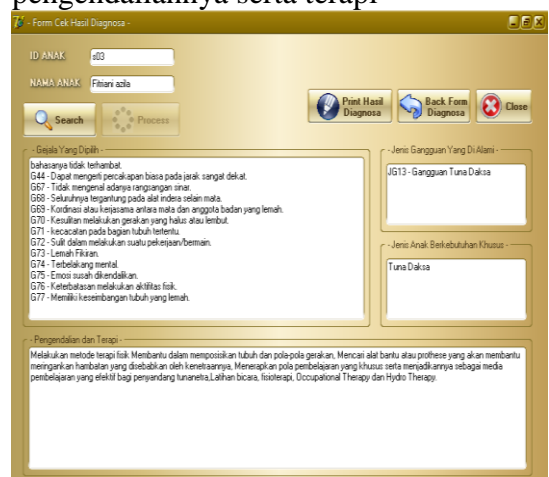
pengendaliannya serta terapi

- Form Cek Hasil Diagnosa -

ID ANAK s03

NAMA ANAK Fitriani azila

Search

Process

Print Hasil Diagnosa

Back Form Diagnosa

Close

- Gejala Yang Dipilih -

bahasanya tidak terhambat.
G44 - Dapat mengerti percakapan biasa pada jarak sangat dekat.
G67 - Tidak mengenal adanya rangsangan sinar.
G68 - Seluruhnya tergantung pada alat indera selain mata.
G69 - Kordinasi atau kerjasama antara mata dan anggota badan yang lemah.
G70 - Kesulitan melakukan gerakan yang halus atau lembut.
G71 - kecacatan pada bagian tubuh tertentu.
G72 - Sulit dalam melakukan suatu pekerjaan/bermain.
G73 - Lemah Fikiran.
G74 - Terbelakang mental.
G75 - Emosi susah dikendalikan.
G76 - Keterbatasan melakukan aktifitas fisik.
G77 - Memiliki keseimbangan tubuh yang lemah.

- Jenis Gangguan Yang Di Alami -

JG13 - Gangguan Tuna Daksa

- Jenis Anak Berkebutuhan Khusus -

Tuna Daksa

- Pengendalian dan Terapi -

Melakukan metode terapi fisik Membantu dalam memposisikan tubuh dan pola-pola gerakan, Mencari alat bantu atau prothese yang akan membantu meringankan hambatan yang disebabkan oleh kenetraannya, Menerapkan pola pembelajaran yang khusus serta menjadikannya sebagai media pembelajaran yang efektif bagi penyandang tunanetra,Latihan bicara, fisioterapi, Occupational Therapy dan Hydro Therapy.